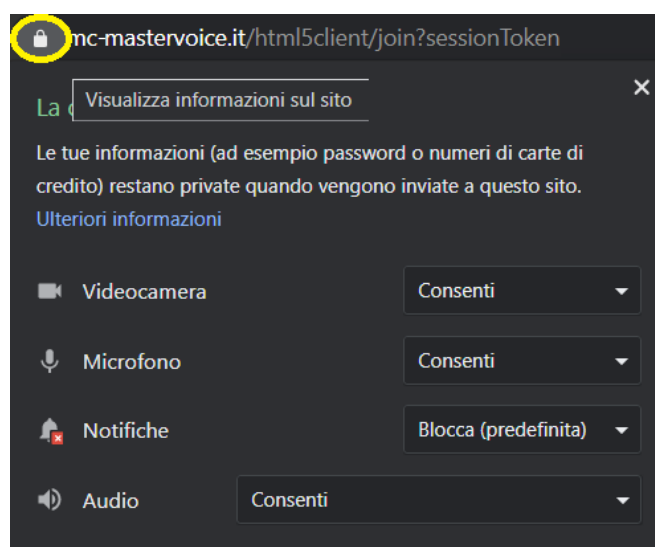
mc-mastervoice.it/html5client/join?sessionToken

La c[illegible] Visualizza informazioni sul sito

×

Le tue informazioni (ad esempio password o numeri di carte di credito) restano private quando vengono inviate a questo sito. Ulteriori informazioni

Videocamera Consenti

Microfono Consenti

Notifiche Blocca (predefinita)

Audio Consenti